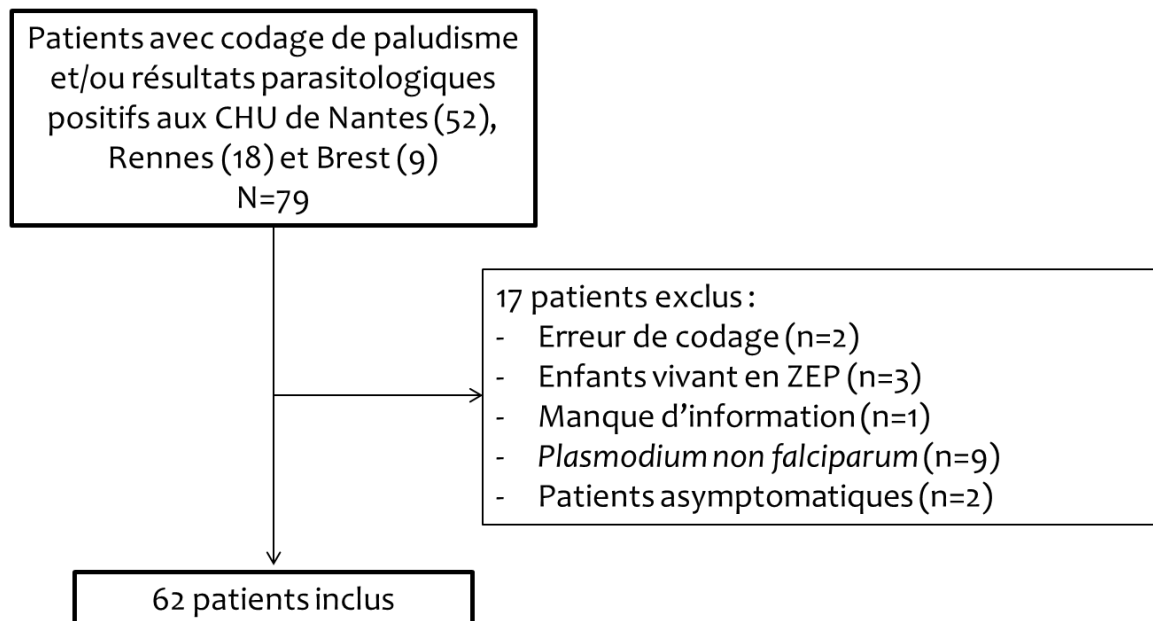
Patients avec codage de paludisme et/ou résultats parasitologiques positifs aux CHU de Nantes (52), Rennes (18) et Brest (9)
N=79

17 patients exclus :
- Erreur de codage (n=2)
- Enfants vivant en ZEP (n=3)
- Manque d'information (n=1)
- Plasmodium non falciparum (n=9)
- Patients asymptomatiques (n=2)

62 patients inclus